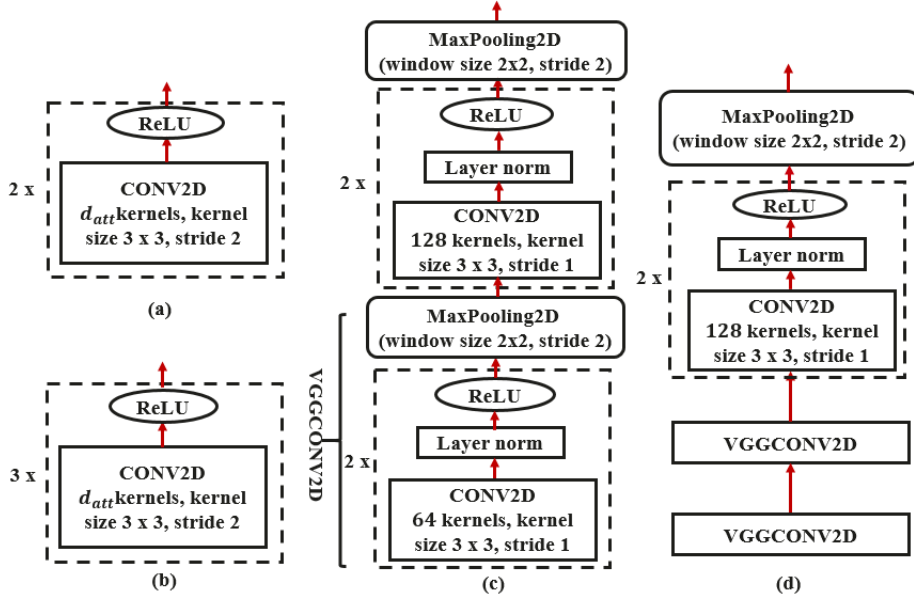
2 x

ReLU

CONV2D
$d_{att}$kernels, kernel size 3 x 3, stride 2

(a)

3 x

ReLU

CONV2D
$d_{att}$kernels, kernel size 3 x 3, stride 2

(b)

MaxPooling2D
(window size 2x2, stride 2)

ReLU

2 x

Layer norm

CONV2D
128 kernels, kernel size 3 x 3, stride 1

VGGCONV2D

MaxPooling2D
(window size 2x2, stride 2)

ReLU

2 x

Layer norm

CONV2D
64 kernels, kernel size 3 x 3, stride 1

(c)

MaxPooling2D
(window size 2x2, stride 2)

ReLU

2 x

Layer norm

CONV2D
128 kernels, kernel size 3 x 3, stride 1

VGGCONV2D

VGGCONV2D

(d)